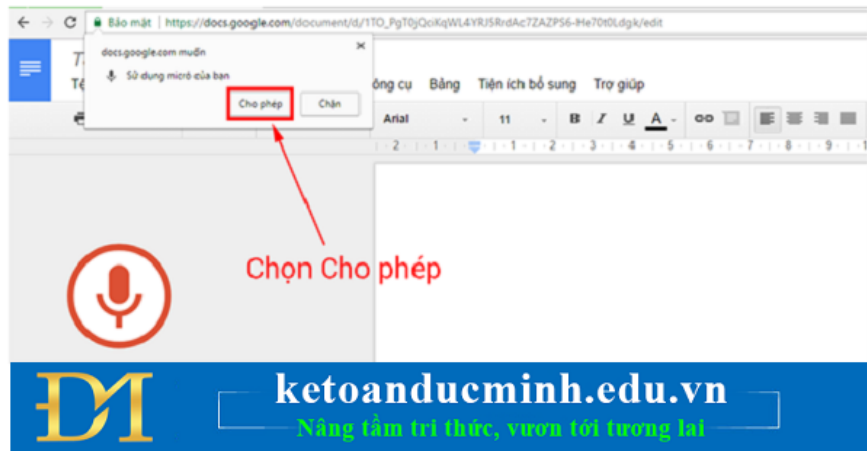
Bảo mật | https://docs.google.com/document/d/1TO_PgT0jQciKqWL4YRJSRrdAc7ZAZPS6-lHe70t0Ldgk/edit

docs.google.com muốn

Sử dụng micrô của bạn

Cho phép

Chặn

T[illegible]

Tệ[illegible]

ông cụ Bảng Tiện ích bổ sung Trợ giúp

Arial

11

B I U A

Chọn Cho phép

ketoanducminh.edu.vn

Nâng tầm tri thức, vươn tới tương lai